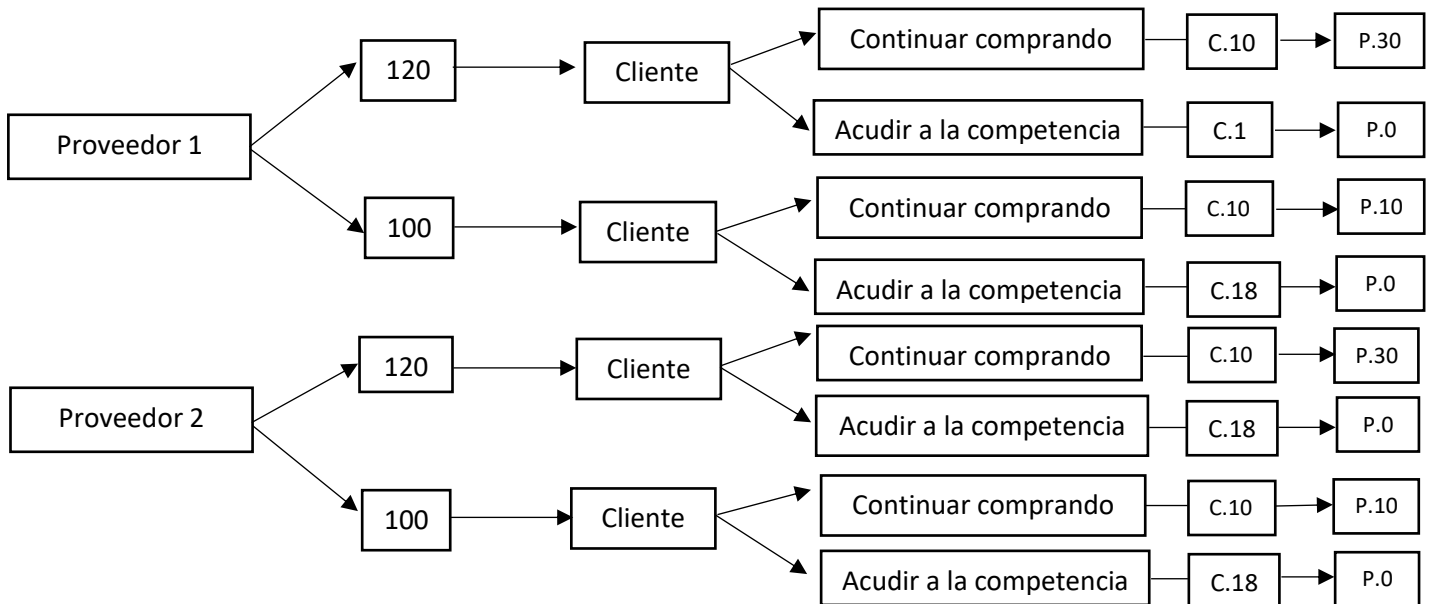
Proveedor 1

120

Cliente

Continuar comprando

C.10

P.30

Acudir a la competencia

C.1

P.0

100

Cliente

Continuar comprando

C.10

P.10

Acudir a la competencia

C.18

P.0

Proveedor 2

120

Cliente

Continuar comprando

C.10

P.30

Acudir a la competencia

C.18

P.0

100

Cliente

Continuar comprando

C.10

P.10

Acudir a la competencia

C.18

P.0